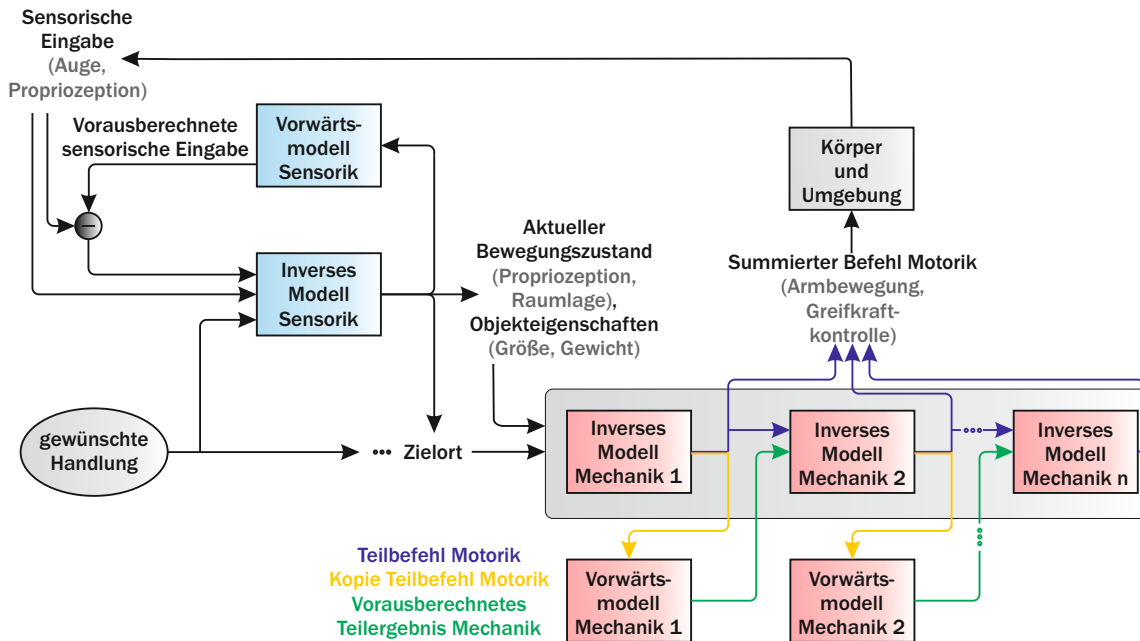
Sensorische Eingabe (Auge, Propriozeption)

Vorausberechnete sensorische Eingabe

Vorwärts-modell Sensorik

Inverses Modell Sensorik

Aktueller Bewegungszustand (Propriozeption, Raumlage), Objekteigenschaften (Größe, Gewicht)

Körper und Umgebung

Summierter Befehl Motorik (Armbewegung, Greifkraft-kontrolle)

gewünschte Handlung

••• Zielort

Inverses Modell Mechanik 1

Inverses Modell Mechanik 2

Inverses Modell Mechanik n

Teilbefehl Motorik
Kopie Teilbefehl Motorik
Vorausberechnetes Teilergebnis Mechanik

Vorwärts-modell Mechanik 1

Vorwärts-modell Mechanik 2